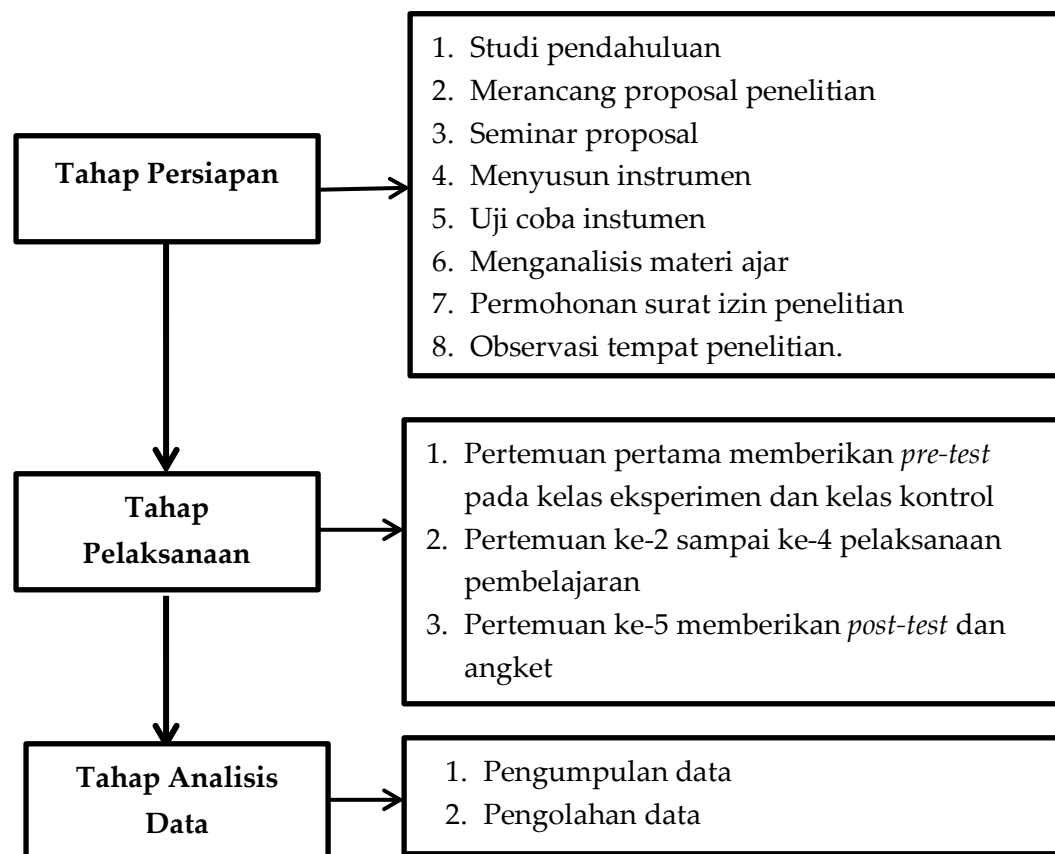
Tahap Persiapan

1. Studi pendahuluan
2. Merancang proposal penelitian
3. Seminar proposal
4. Menyusun instrumen
5. Uji coba instumen
6. Menganalisis materi ajar
7. Permohonan surat izin penelitian
8. Observasi tempat penelitian.

Tahap Pelaksanaan

1. Pertemuan pertama memberikan *pre-test* pada kelas eksperimen dan kelas kontrol
2. Pertemuan ke-2 sampai ke-4 pelaksanaan pembelajaran
3. Pertemuan ke-5 memberikan *post-test* dan angket

Tahap Analisis Data

1. Pengumpulan data
2. Pengolahan data